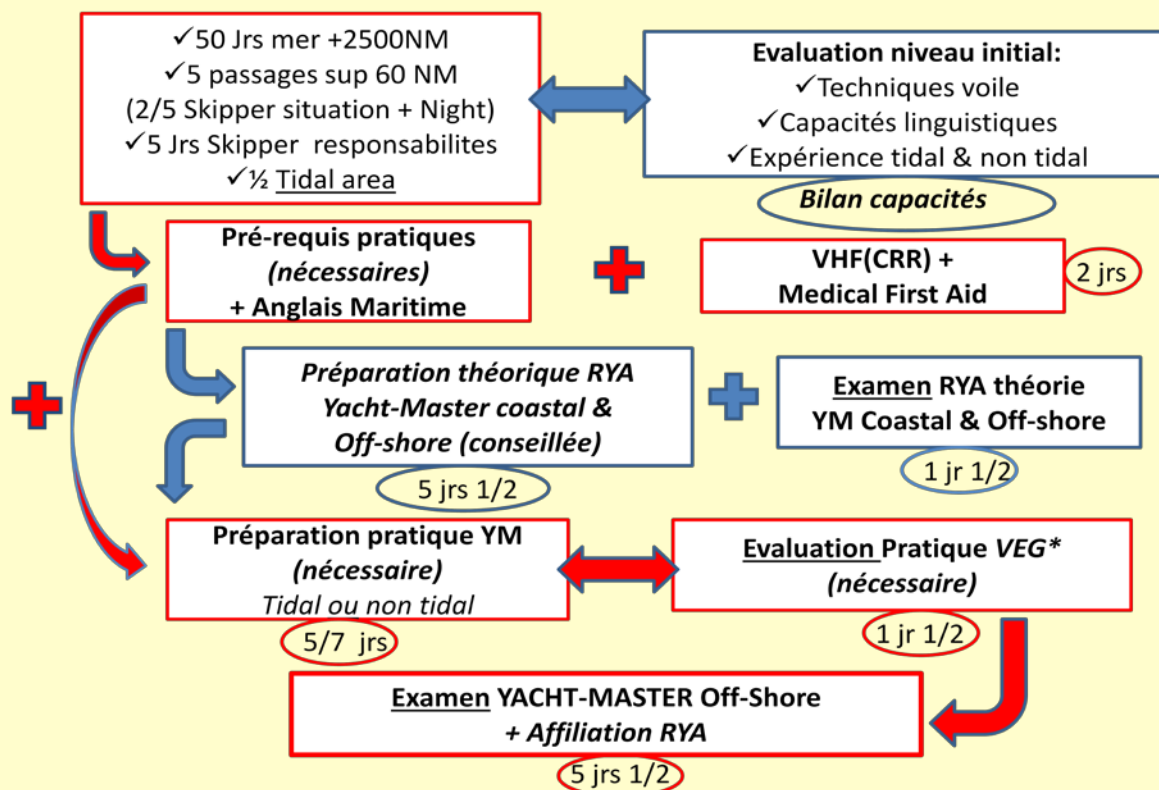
✓50 Jrs mer +2500NM
✓5 passages sup 60 NM
(2/5 Skipper situation + Night)
✓5 Jrs Skipper responsabilites
✓½ Tidal area

Evaluation niveau initial:
✓Techniques voile
✓Capacités linguistiques
✓Expérience tidal & non tidal

Bilan capacités

Pré-requis pratiques
*(nécessaires)*
+ Anglais Maritime

VHF(CRR) +
Medical First Aid

2 jrs

Préparation théorique RYA
Yacht-Master coastal &
Off-shore (conseillée)

5 jrs 1/2

Examen RYA théorie
YM Coastal & Off-shore

1 jr 1/2

Préparation pratique YM
*(nécessaire)*
*Tidal ou non tidal*

5/7 jrs

Evaluation Pratique *VEG\**
*(nécessaire)*

1 jr 1/2

Examen YACHT-MASTER Off-Shore
+ *Affiliation RYA*

5 jrs 1/2